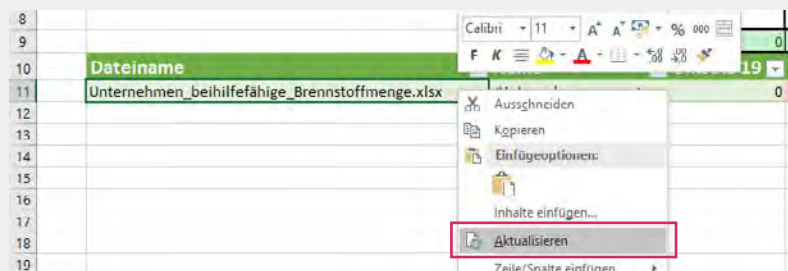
8
9
10 Dateiname
11 Unternehmen_beihilfefähige_Brennstoffmenge.xlsx
12
13
14
15
16
17
18
19

Calibri 11 A A % 000
F K A ,00 ,00

0
19
0

Ausschneiden
Kopieren
Einfügeoptionen:
Inhalte einfügen...
Aktualisieren
Zeile/Spalte einfügen